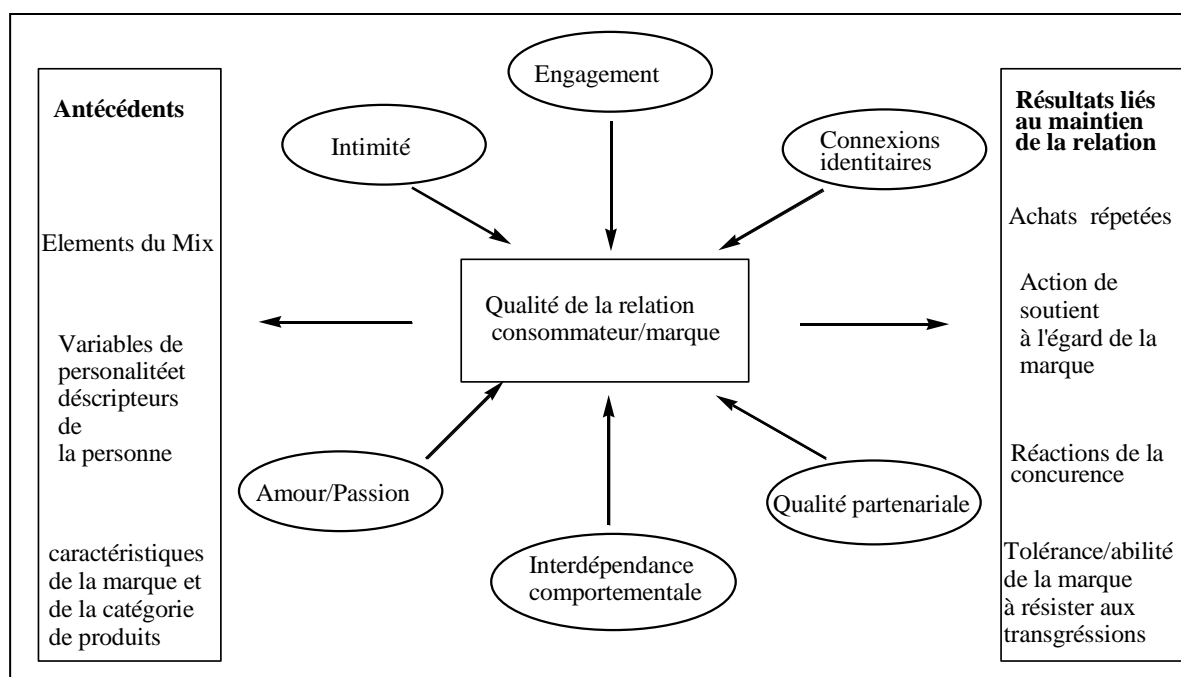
Antécédents

Elements du Mix

Variables de personalitéet déscripteurs de la personne

caractéristiques de la marque et de la catégorie de produits

Engagement

Intimité

Connexions identitaires

Qualité de la relation consommateur/marque

Amour/Passion

Interdépendance comportementale

Qualité partenariale

Résultats liés au maintien de la relation

Achats répetées

Action de soutient à l'égard de la marque

Réactions de la concurence

Tolérance/abilité de la marque à résister aux transgréssions